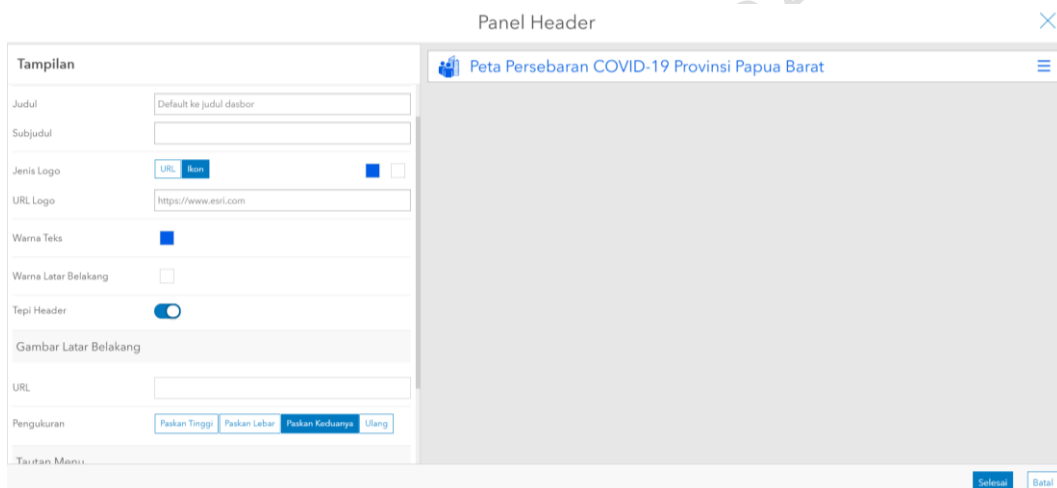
Panel Header

Tampilan

Judul
Default ke judul dasbor

Subjudul

Jenis Logo
URL Ikon

URL Logo
https://www.esri.com

Warna Teks

Warna Latar Belakang

Tepi Header

Gambar Latar Belakang

URL

Pengukuran
Paskan Tinggi Paskan Lebar Paskan Keduanya Ulang

Tautan Menu

Peta Persebaran COVID-19 Provinsi Papua Barat

Selesai Batal